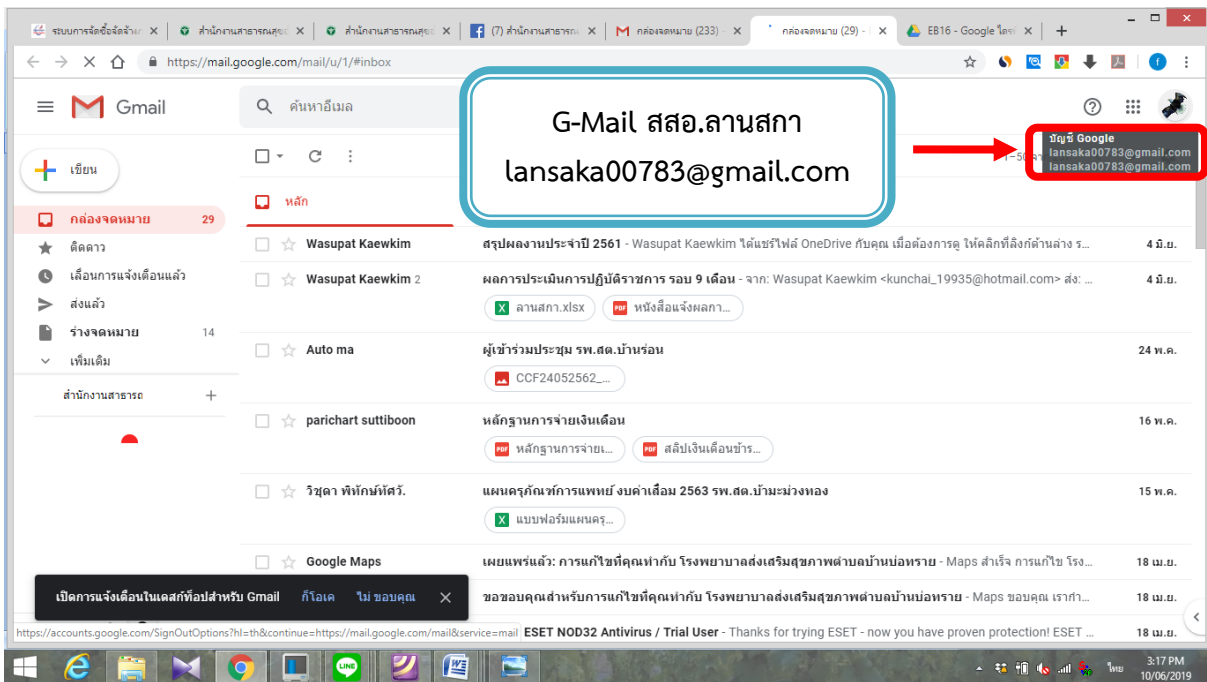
ระบบการจัดซื้อจัดจ้าง ×
สำนักงานสาธารณสุขอ ×
สำนักงานสาธารณสุขอ ×
(7) สำนักงานสาธารณ ×
กล่องจดหมาย (233) ×
กล่องจดหมาย (29) ×
EB16 - Google ไดรฟ์ ×

https://mail.google.com/mail/u/1/#inbox

Gmail
ค้นหาอีเมล

G-Mail สสอ.ลานสกา
lansaka00783@gmail.com

บัญชี Google
lansaka00783@gmail.com
lansaka00783@gmail.com

เขียน
กล่องจดหมาย 29
ติดดาว
เลื่อนการแจ้งเตือนแล้ว
ส่งแล้ว
ร่างจดหมาย 14
เพิ่มเติม
สำนักงานสาธารณ +

หลัก
1–50 จา

Wasupat Kaewkim | สรุปผลงานประจำปี 2561 - Wasupat Kaewkim ได้แชร์ไฟล์ OneDrive กับคุณ เมื่อต้องการดู ให้คลิกที่ลิงก์ด้านล่าง ร... | 4 มิ.ย.
Wasupat Kaewkim 2 | ผลการประเมินการปฏิบัติราชการ รอบ 9 เดือน - จาก: Wasupat Kaewkim <kunchai_19935@hotmail.com> ส่ง: ... | 4 มิ.ย.
ลานสกา.xlsx
หนังสือแจ้งผลกา...
Auto ma | ผู้เข้าร่วมประชุม รพ.สต.บ้านร่อน | 24 พ.ค.
CCF24052562_...
parichart suttiboon | หลักฐานการจ่ายเงินเดือน | 16 พ.ค.
หลักฐานการจ่ายเ...
สลิปเงินเดือนข้าร...
วิชุดา พิทักษ์ทัศวั. | แผนครุภัณฑ์การแพทย์ งบค่าเสื่อม 2563 รพ.สต.บ้ามะม่วงทอง | 15 พ.ค.
แบบฟอร์มแผนครุ...
Google Maps | เผยแพร่แล้ว: การแก้ไขที่คุณทำกับ โรงพยาบาลส่งเสริมสุขภาพตำบลบ้านบ่อทราย - Maps สำเร็จ การแก้ไข โรง... | 18 เม.ย.
ขอขอบคุณสำหรับการแก้ไขที่คุณทำกับ โรงพยาบาลส่งเสริมสุขภาพตำบลบ้านบ่อทราย - Maps ขอบคุณ เราทำ... | 18 เม.ย.
ESET NOD32 Antivirus / Trial User - Thanks for trying ESET - now you have proven protection! ESET ... | 18 เม.ย.

เปิดการแจ้งเตือนในเดสก์ท็อปสำหรับ Gmail   ก็โอเค   ไม่ ขอบคุณ   ×

https://accounts.google.com/SignOutOptions?hl=th&continue=https://mail.google.com/mail&service=mail

ไทย 3:17 PM 10/06/2019